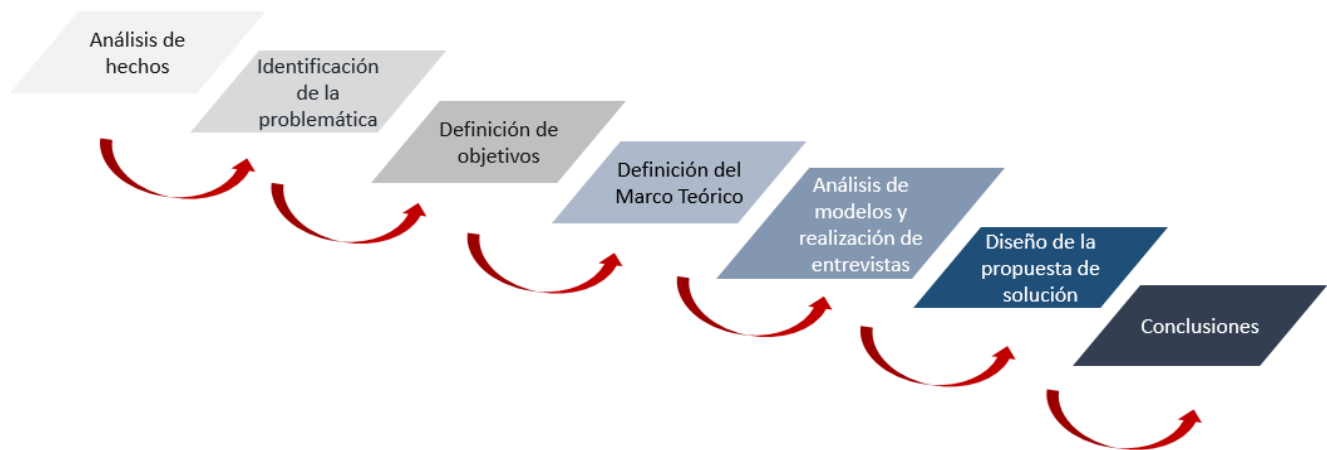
Análisis de hechos

Identificación de la problemática

Definición de objetivos

Definición del Marco Teórico

Análisis de modelos y realización de entrevistas

Diseño de la propuesta de solución

Conclusiones